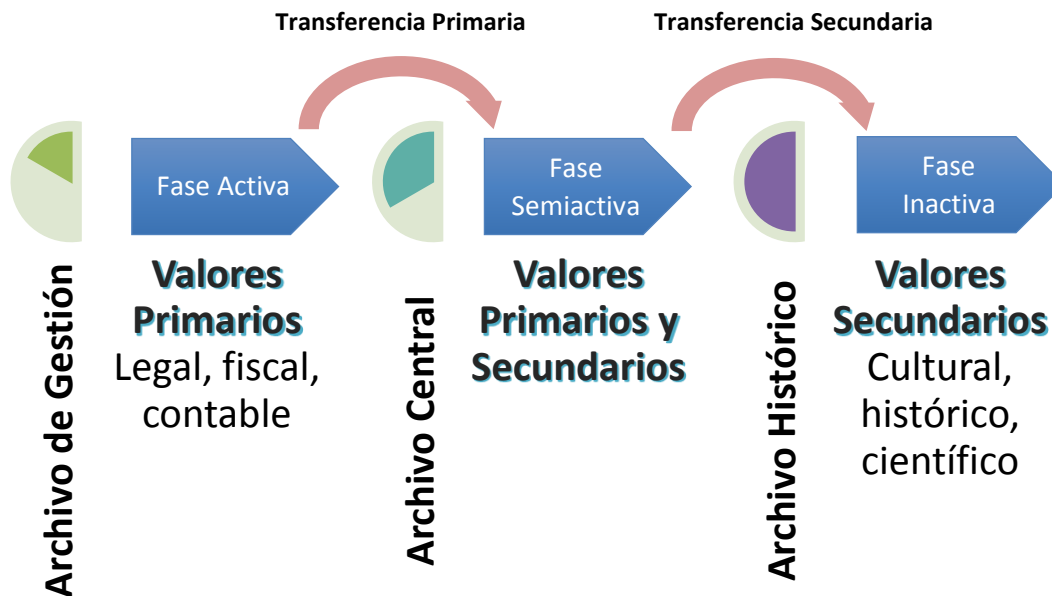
Transferencia Primaria

Transferencia Secundaria

Archivo de Gestión

Fase Activa

Valores Primarios
Legal, fiscal, contable

Archivo Central

Fase Semiactiva

Valores Primarios y Secundarios

Archivo Histórico

Fase Inactiva

Valores Secundarios
Cultural, histórico, científico